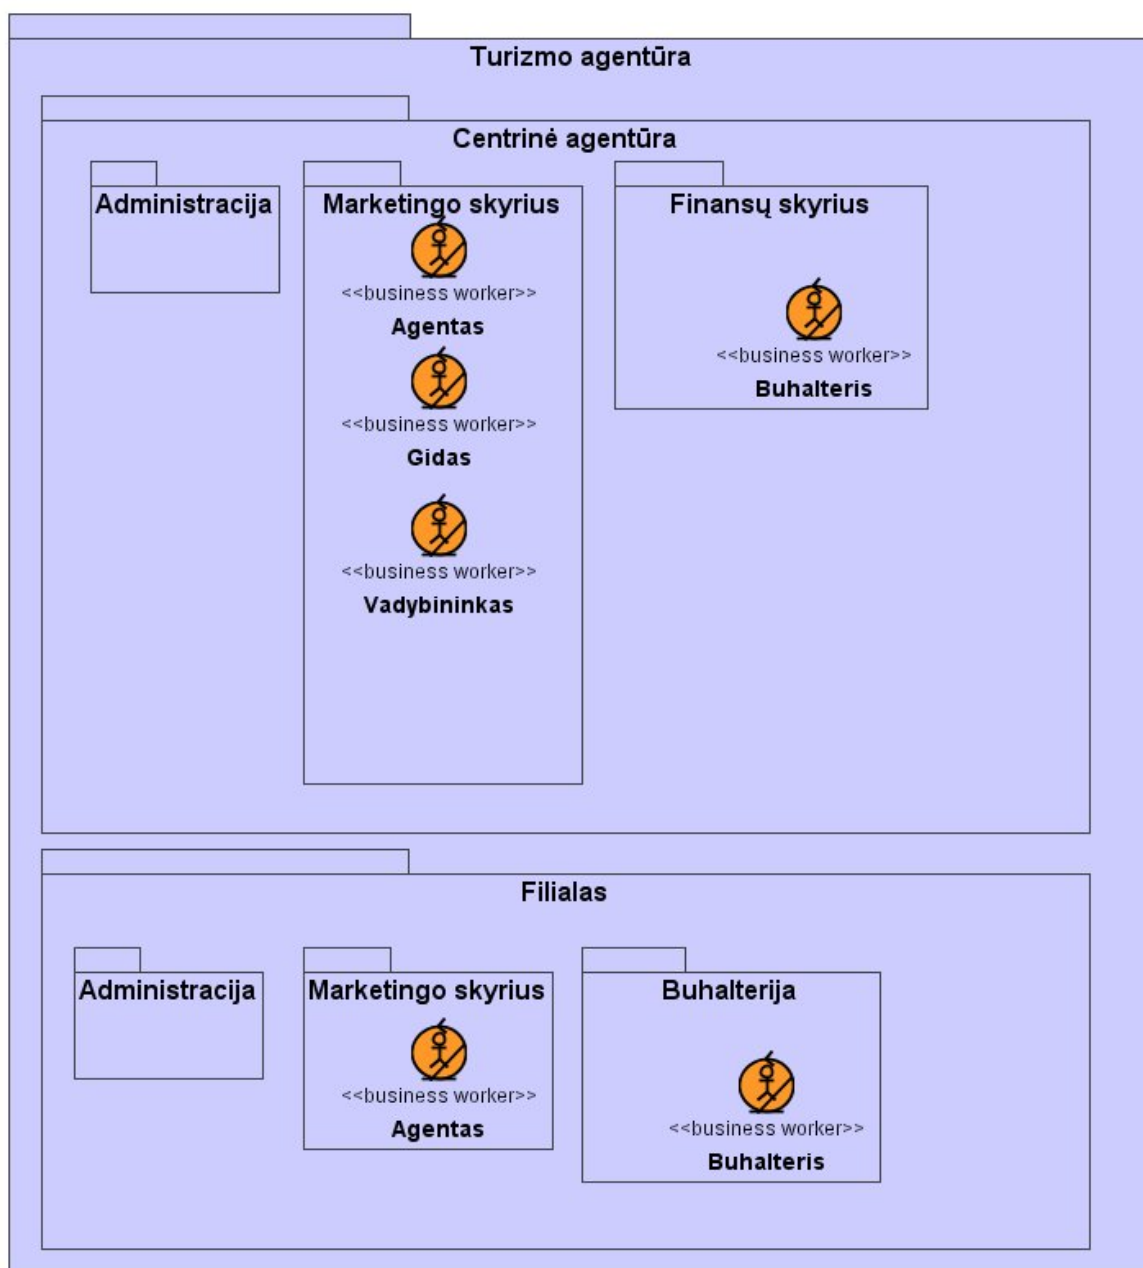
Turizmo agentūra

Centrinė agentūra

Administracija

Marketingo skyrius

<<business worker>>
Agentas

<<business worker>>
Gidas

<<business worker>>
Vadybininkas

Finansų skyrius

<<business worker>>
Buhalteris

Filialas

Administracija

Marketingo skyrius

<<business worker>>
Agentas

Buhalterija

<<business worker>>
Buhalteris